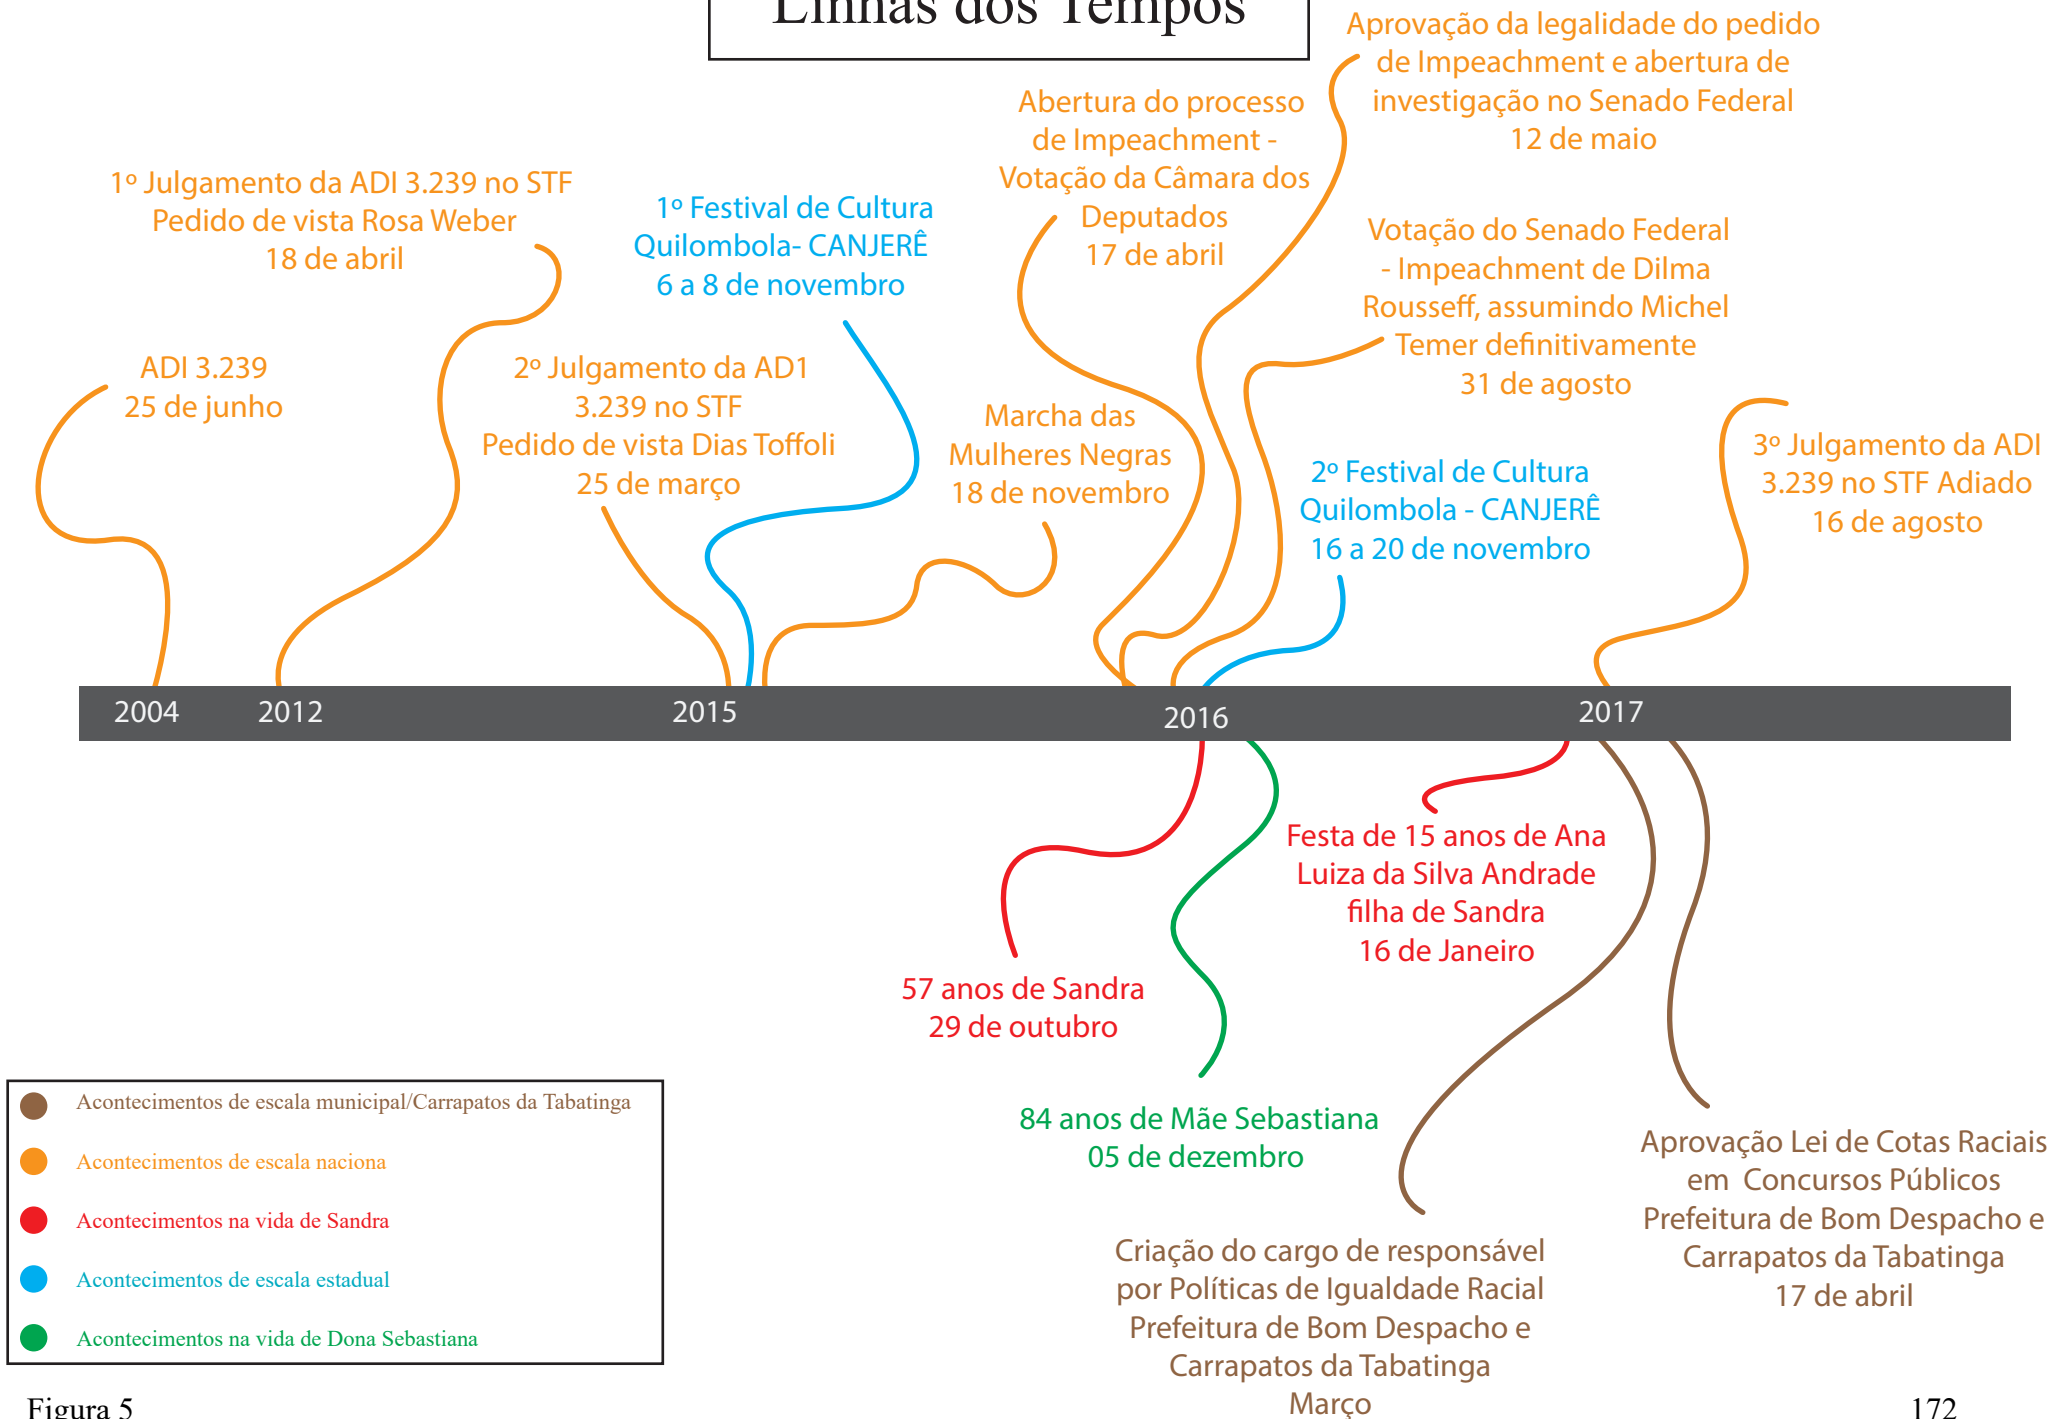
Linhas dos Tempos

ADI 3.239
25 de junho

1º Julgamento da ADI 3.239 no STF
Pedido de vista Rosa Weber
18 de abril

2º Julgamento da AD1 3.239 no STF
Pedido de vista Dias Toffoli
25 de março

1º Festival de Cultura Quilombola- CANJERÊ
6 a 8 de novembro

Marcha das Mulheres Negras
18 de novembro

Abertura do processo de Impeachment - Votação da Câmara dos Deputados
17 de abril

Aprovação da legalidade do pedido de Impeachment e abertura de investigação no Senado Federal
12 de maio

Votação do Senado Federal - Impeachment de Dilma Rousseff, assumindo Michel Temer definitivamente
31 de agosto

2º Festival de Cultura Quilombola - CANJERÊ
16 a 20 de novembro

3º Julgamento da ADI 3.239 no STF Adiado
16 de agosto

2004 2012 2015 2016 2017

57 anos de Sandra
29 de outubro

84 anos de Mãe Sebastiana
05 de dezembro

Festa de 15 anos de Ana Luiza da Silva Andrade filha de Sandra
16 de Janeiro

Criação do cargo de responsável por Políticas de Igualdade Racial Prefeitura de Bom Despacho e Carrapatos da Tabatinga
Março

Aprovação Lei de Cotas Raciais em Concursos Públicos Prefeitura de Bom Despacho e Carrapatos da Tabatinga
17 de abril

Acontecimentos de escala municipal/Carrapatos da Tabatinga
Acontecimentos de escala naciona
Acontecimentos na vida de Sandra
Acontecimentos de escala estadual
Acontecimentos na vida de Dona Sebastiana

Figura 5
172